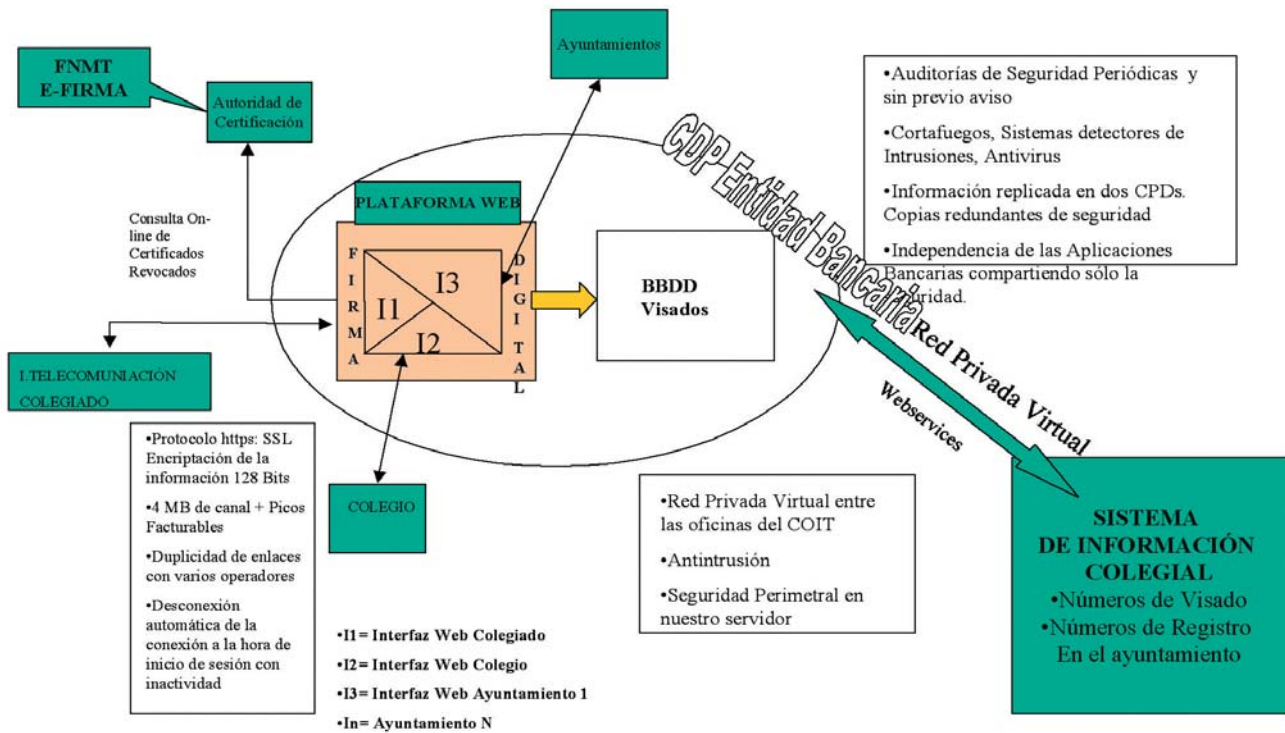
FNMT
E-FIRMA

Autoridad de Certificación

Ayuntamientos

•Auditorías de Seguridad Periódicas y sin previo aviso

•Cortafuegos, Sistemas detectores de Intrusiones, Antivirus

•Información replicada en dos CPDs. Copias redundantes de seguridad

•Independencia de las Aplicaciones Bancarias compartiendo sólo la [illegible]uridad.

CDP Entidad Bancaria

PLATAFORMA WEB

Consulta On-line de Certificados Revocados

F I R M A

I1

I3

I2

D I G I T A L

BBDD
Visados

Red Privada Virtual

Webservices

I.TELECOMUNIACIÓN COLEGIADO

•Protocolo https: SSL Encriptación de la información 128 Bits

•4 MB de canal + Picos Facturables

•Duplicidad de enlaces con varios operadores

•Desconexión automática de la conexión a la hora de inicio de sesión con inactividad

COLEGIO

•Red Privada Virtual entre las oficinas del COIT

•Antintrusión

•Seguridad Perimetral en nuestro servidor

SISTEMA DE INFORMACIÓN COLEGIAL
•Números de Visado
•Números de Registro En el ayuntamiento

•I1 = Interfaz Web Colegiado

•I2 = Interfaz Web Colegio

•I3 = Interfaz Web Ayuntamiento 1

•In= Ayuntamiento N